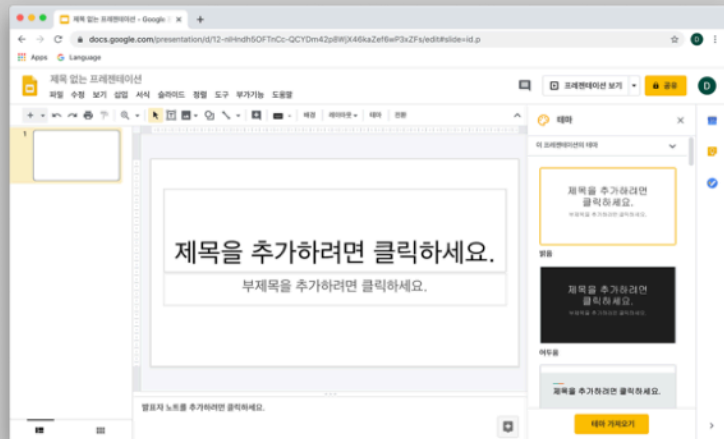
제목 없는 프레젠테이션 - Google

docs.google.com/presentation/d/12-nHndh5OFTnCc-QCYDm42p8WjX46kaZef6wP3xZFs/edit#slide=id.p

Apps Language

제목 없는 프레젠테이션

파일 수정 보기 삽입 서식 슬라이드 정렬 도구 부가기능 도움말

프레젠테이션 보기 공유 D

배경 레이아웃 테마 전환

1

제목을 추가하려면 클릭하세요.

부제목을 추가하려면 클릭하세요.

발표자 노트를 추가하려면 클릭하세요.

테마

이 프레젠테이션의 테마

제목을 추가하려면 클릭하세요.

부제목을 추가하려면 클릭하세요.

밝음

제목을 추가하려면 클릭하세요.

부제목을 추가하려면 클릭하세요.

어두움

제목을 추가하려면 클릭하세요.

테마 가져오기